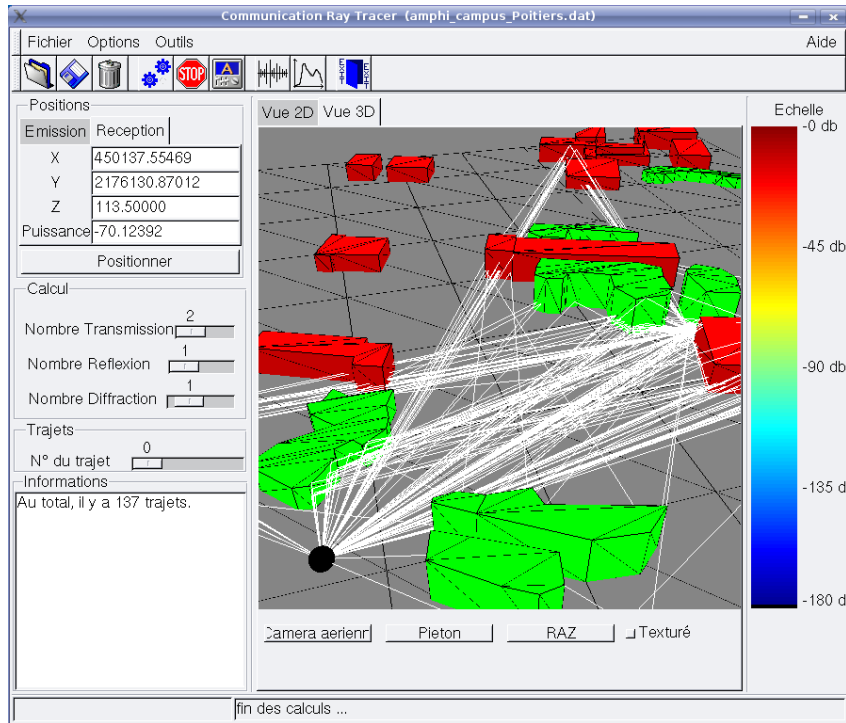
Communication Ray Tracer (amphi_campus_Poitiers.dat)

Fichier Options Outils Aide

STOP

Positions
Emission Reception
X 450137.55469
Y 2176130.87012
Z 113.50000
Puissance -70.12392
Positionner

Calcul
Nombre Transmission 2
Nombre Reflexion 1
Nombre Diffraction 1

Trajets
N° du trajet 0

Informations
Au total, il y a 137 trajets.

Vue 2D Vue 3D

Camera aerienn Pieton RAZ Texturé

Echelle
-0 db
-45 db
-90 db
-135 db
-180 db

fin des calculs ...